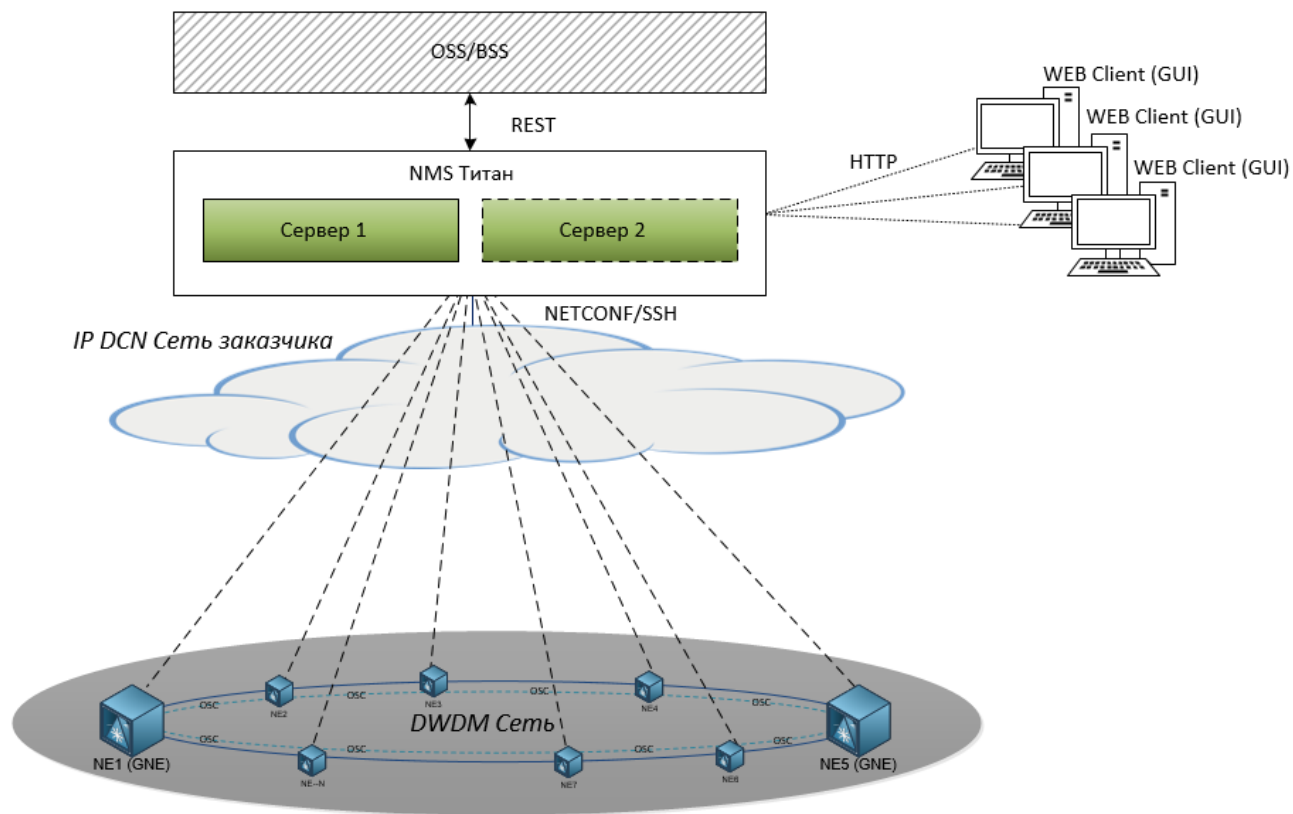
OSS/BSS

REST

NMS Титан

Сервер 1

Сервер 2

WEB Client (GUI)

WEB Client (GUI)

WEB Client (GUI)

HTTP

NETCONF/SSH

IP DCN Сеть заказчика

DWDM Сеть

NE1 (GNE)

NE2

NE3

NE4

NE5 (GNE)

NE6

NE7

NE-N

OSC

OSC

OSC

OSC

OSC

OSC

OSC

OSC